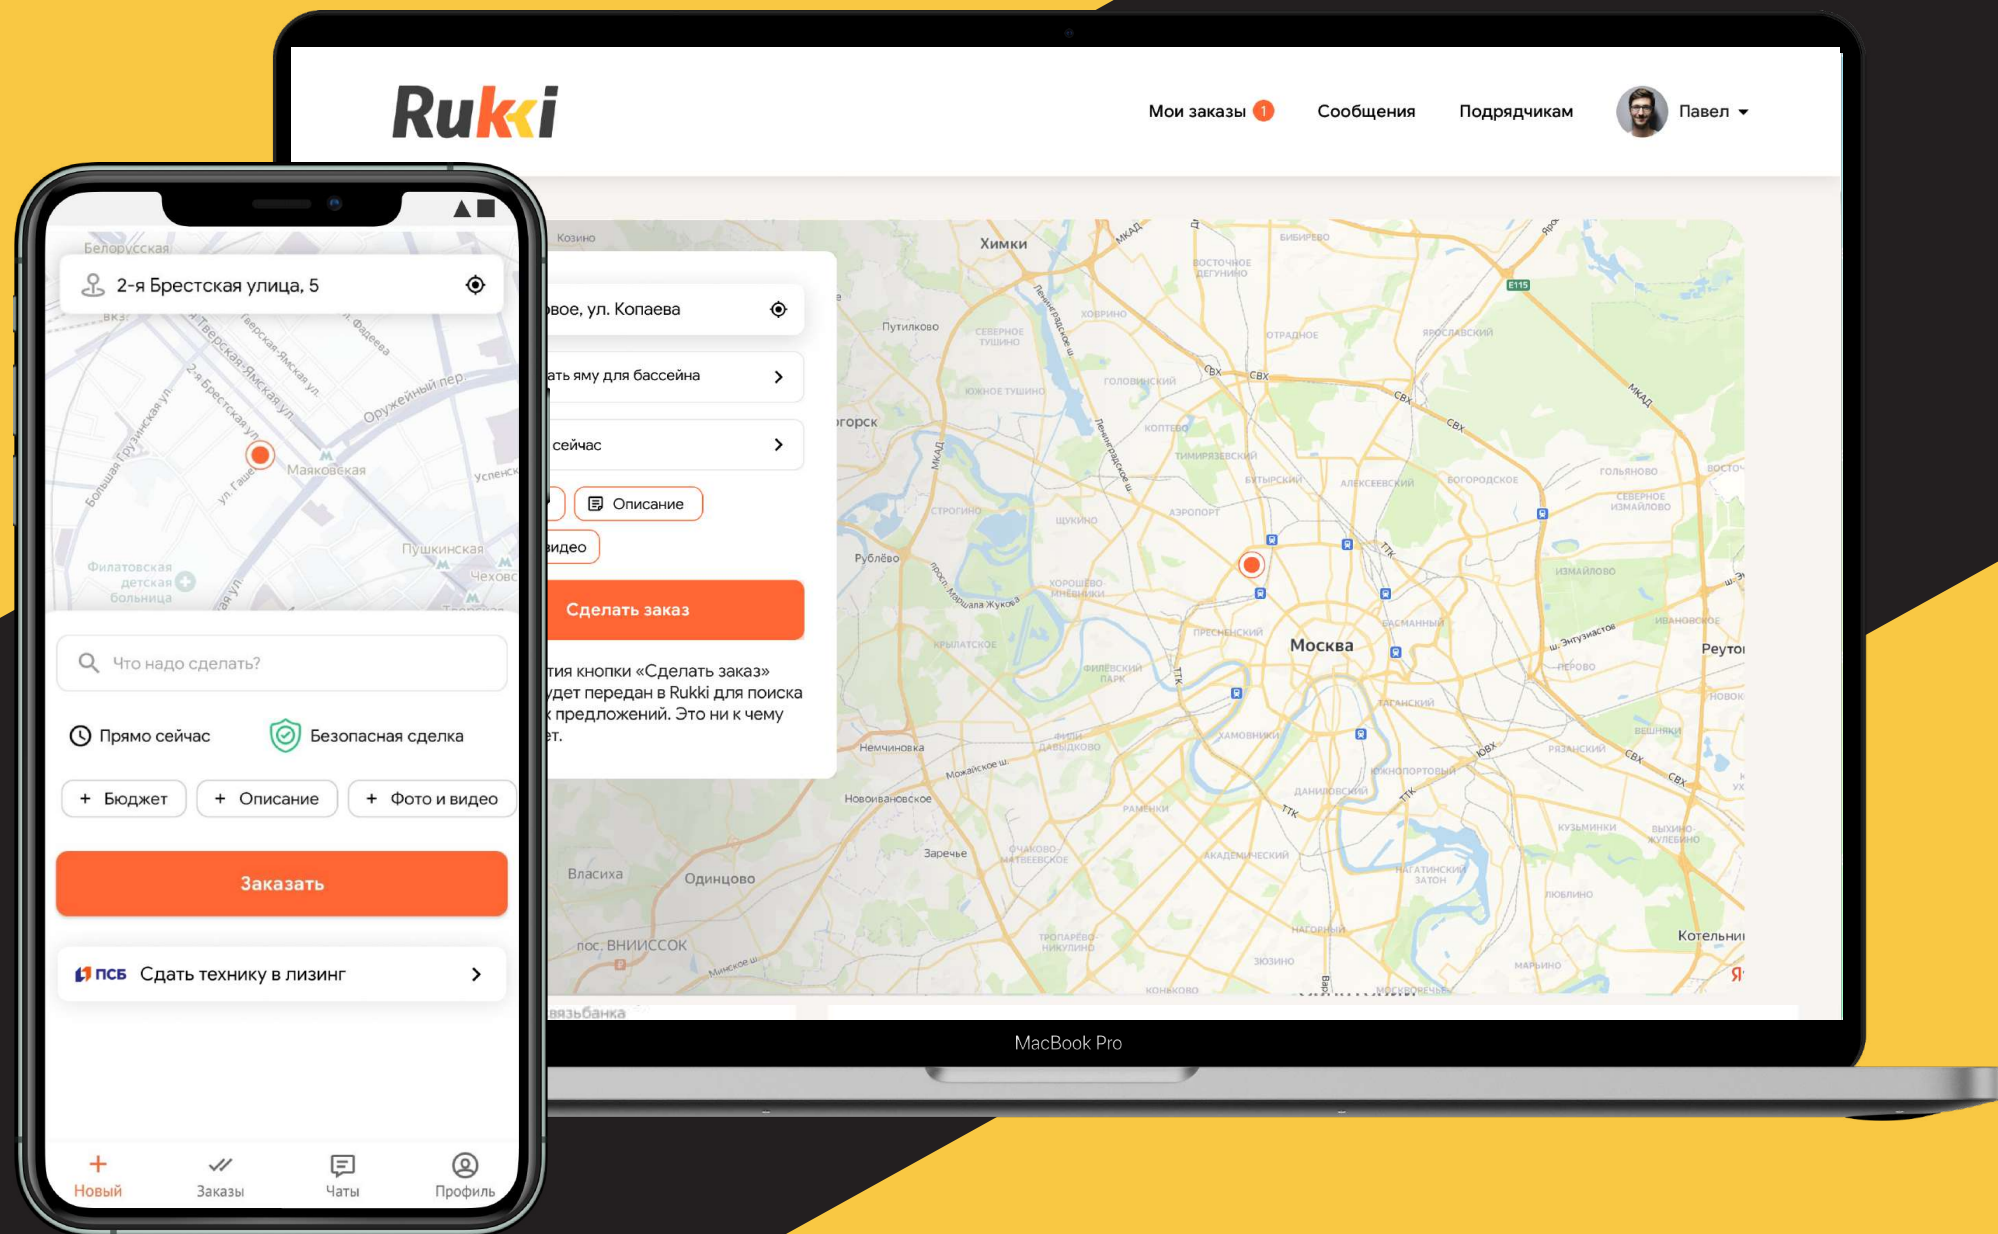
Rukki

Мои заказы 1 Сообщения Подрядчикам Павел

вое, ул. Копаева

ать яму для бассейна

сейчас

Описание

идео

Сделать заказ

тия кнопки «Сделать заказ» удет передан в Rukki для поиска к предложений. Это ни к чему ет.

Химки
Путилково
Москва
Реутов
Рублёво
Немчиновка
Новоивановское
Заречье
Власиха
Одинцово
пос. ВНИИССОК
Котельни

MacBook Pro

Белорусская
2-я Брестская улица, 5
Маяковская
Пушкинская
Чеховская
Филатовская детская больница

Что надо сделать?

Прямо сейчас
Безопасная сделка

+ Бюджет
+ Описание
+ Фото и видео

Заказать

ПСБ Сдать технику в лизинг

Новый
Заказы
Чаты
Профиль